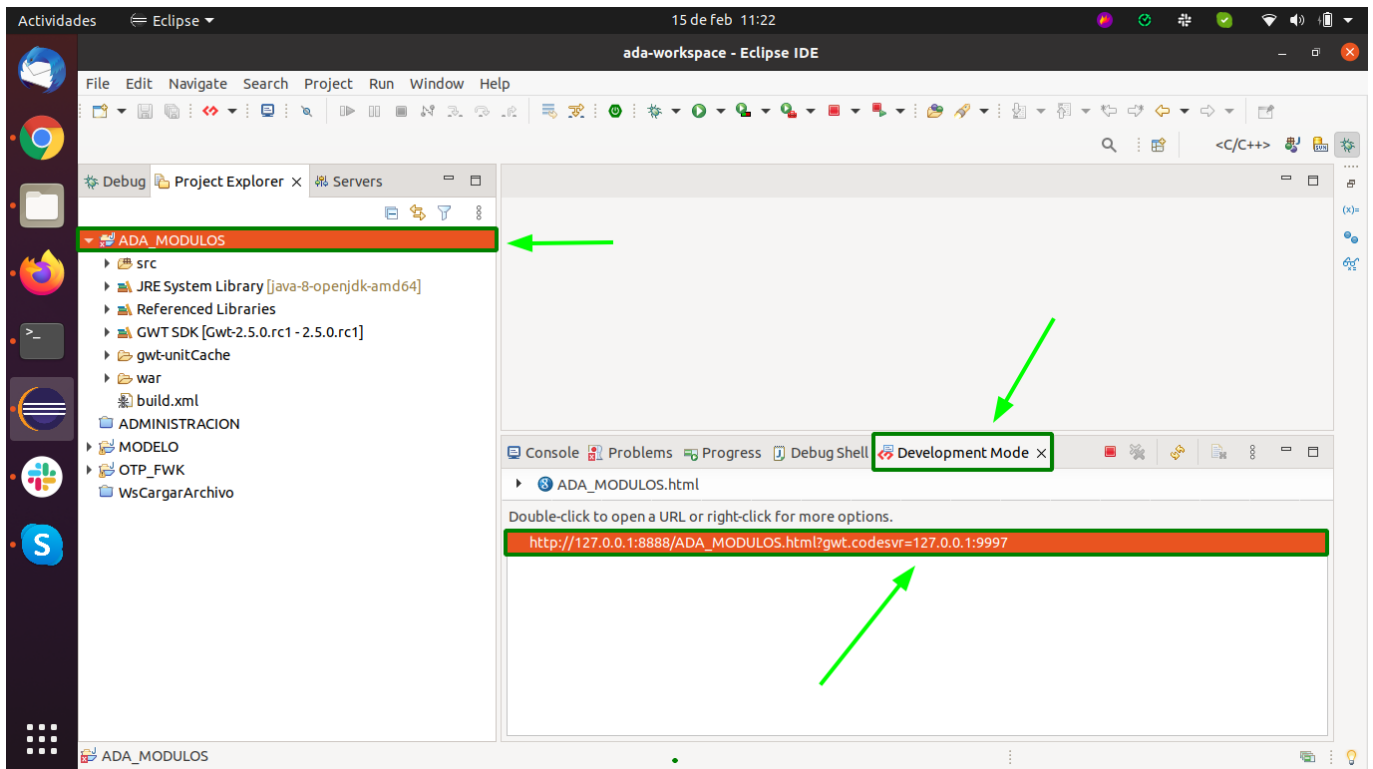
Actividades Eclipse 15 de feb 11:22

ada-workspace - Eclipse IDE

File Edit Navigate Search Project Run Window Help

<C/C++>

Debug Project Explorer Servers

ADA_MODULOS
src
JRE System Library [java-8-openjdk-amd64]
Referenced Libraries
GWT SDK [Gwt-2.5.0.rc1 - 2.5.0.rc1]
gwt-unitCache
war
build.xml
ADMINISTRACION
MODELO
OTP_FWK
WsCargarArchivo

Console Problems Progress Debug Shell Development Mode

ADA_MODULOS.html

Double-click to open a URL or right-click for more options.

http://127.0.0.1:8888/ADA_MODULOS.html?gwt.codesvr=127.0.0.1:9997

ADA_MODULOS